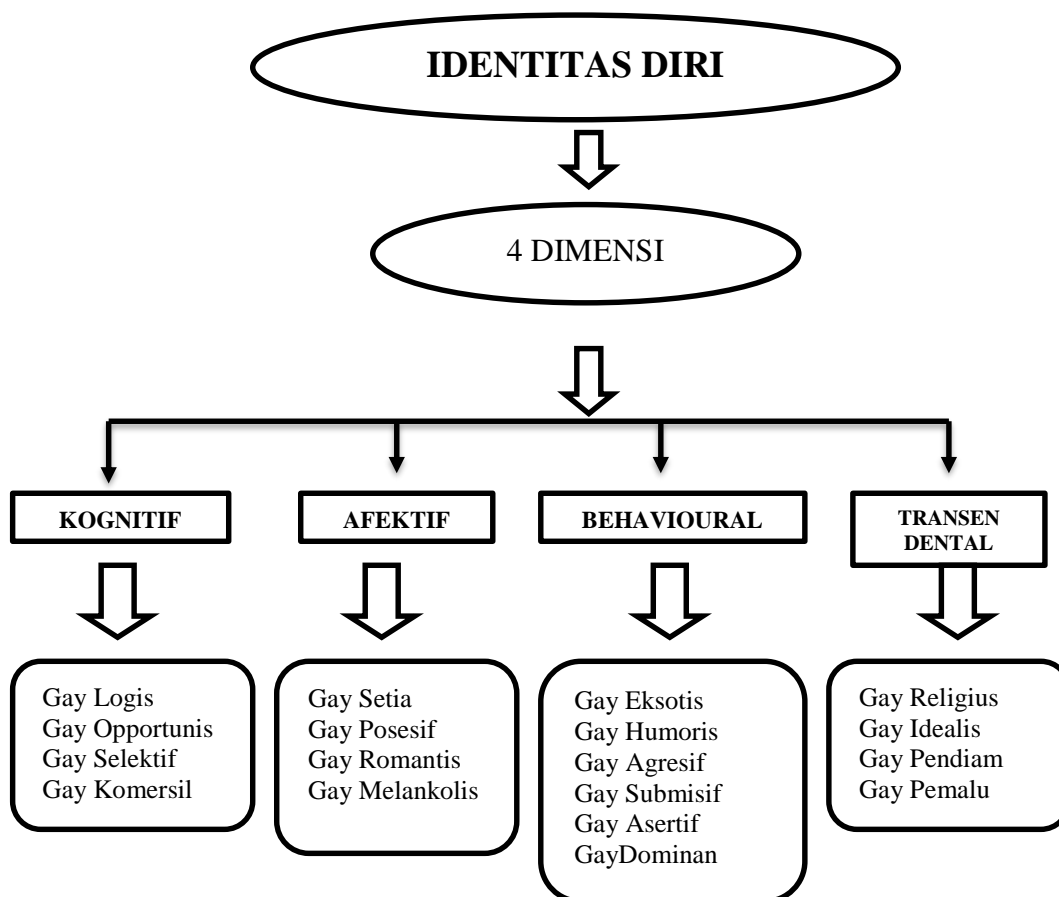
IDENTITAS DIRI

4 DIMENSI

KOGNITIF

AFEKTIF

BEHAVIOURAL

TRANSEN DENTAL

Gay Logis
Gay Opportunis
Gay Selektif
Gay Komersil

Gay Setia
Gay Posesif
Gay Romantis
Gay Melankolis

Gay Eksotis
Gay Humoris
Gay Agresif
Gay Submisif
Gay Asertif
GayDominan

Gay Religius
Gay Idealis
Gay Pendiam
Gay Pemalu